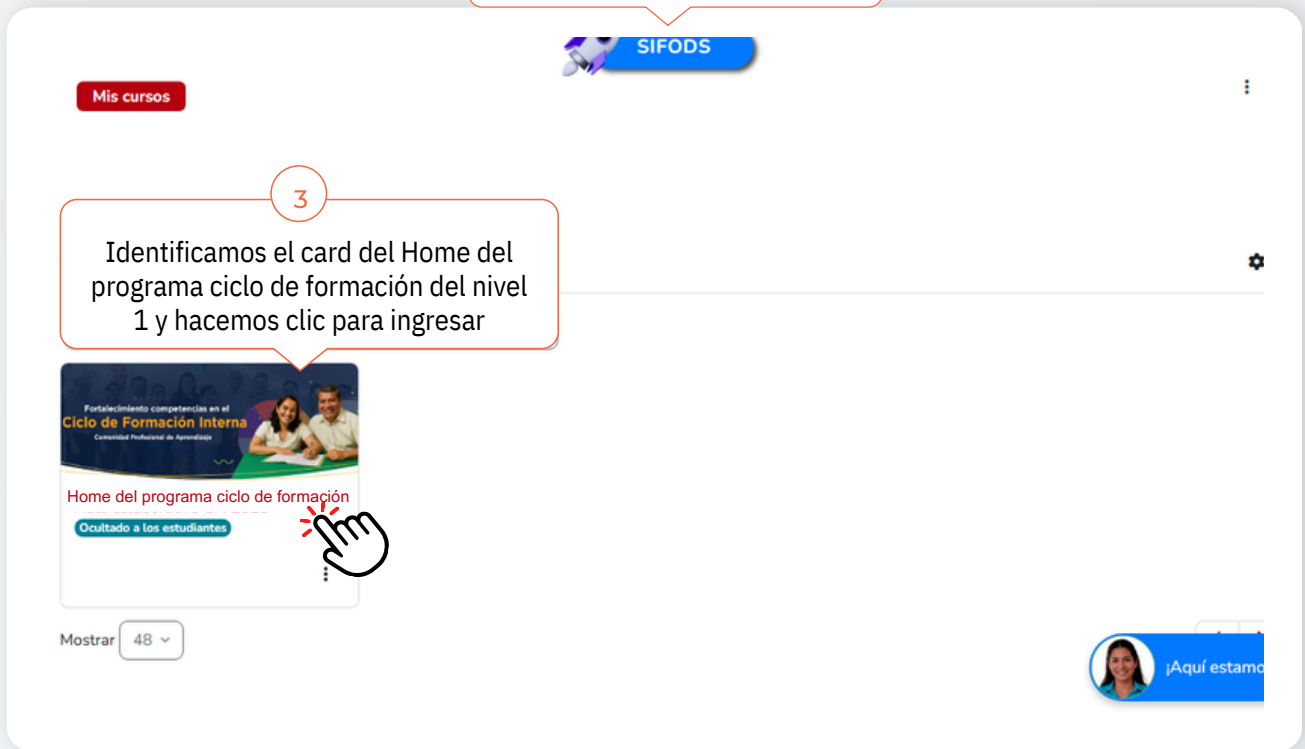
SIFODS

Mis cursos

3

Identificamos el card del Home del programa ciclo de formación del nivel 1 y hacemos clic para ingresar

Fortalecimiento competencias en el
Ciclo de Formación Interna
Comunidad Profesional de Aprendizaje

Home del programa ciclo de formación
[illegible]

Ocultado a los estudiantes

Mostrar 48

¡Aquí estamo